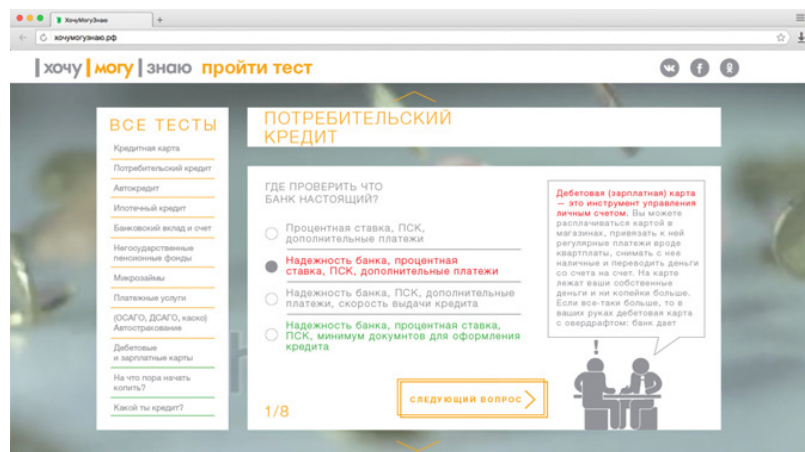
ХочуМогуЗнаю
+
хочумогузнаю.рф

| хочу | могу | знаю пройти тест

ВСЕ ТЕСТЫ
Кредитная карта
Потребительский кредит
Автокредит
Ипотечный кредит
Банковский вклад и счет
Негосударственные пенсионные фонды
Микрозаймы
Платежные услуги
(ОСАГО, ДСАГО, каско) Автострахование
Дебетовые и зарплатные карты
На что пора начать копить?
Какой ты кредит?

ПОТРЕБИТЕЛЬСКИЙ КРЕДИТ

ГДЕ ПРОВЕРИТЬ ЧТО БАНК НАСТОЯЩИЙ?

Процентная ставка, ПСК, дополнительные платежи

Надежность банка, процентная ставка, ПСК, дополнительные платежи

Надежность банка, ПСК, дополнительные платежи, скорость выдачи кредита

Надежность банка, процентная ставка, ПСК, минимум документов для оформления кредита

Дебетовая (зарплатная) карта — это инструмент управления личным счетом. Вы можете расплачиваться картой в магазинах, привязать к ней регулярные платежи вроде квартплаты, снимать с нее наличные и переводить деньги со счета на счет. На карте лежат ваши собственные деньги и ни копейки больше. Если все-таки больше, то в ваших руках дебетовая карта с овердрафтом: банк дает

!

СЛЕДУЮЩИЙ ВОПРОС

1/8